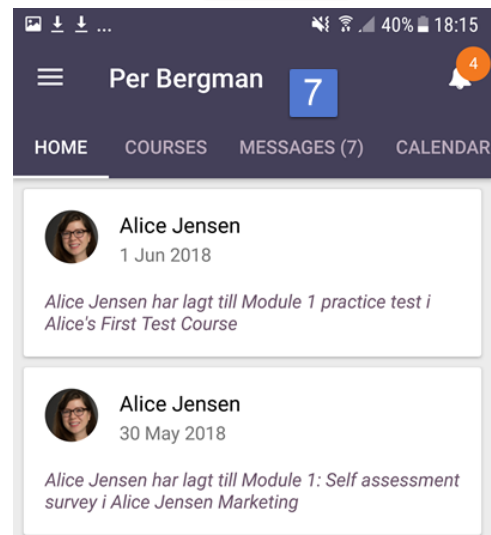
40% 18:15

Per Bergman 7 4

HOME COURSES MESSAGES (7) CALENDAR

Alice Jensen
1 Jun 2018

Alice Jensen har lagt till Module 1 practice test i Alice's First Test Course

Alice Jensen
30 May 2018

Alice Jensen har lagt till Module 1: Self assessment survey i Alice Jensen Marketing